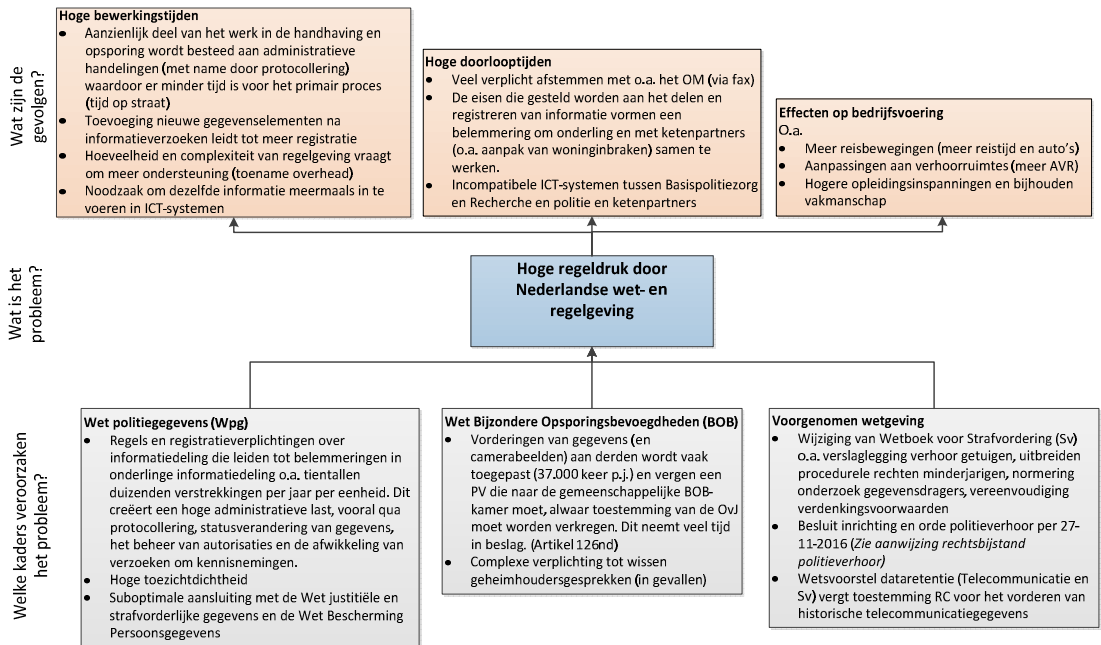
Wat zijn de gevolgen?

Hoge bewerkingstijden
- Aanzienlijk deel van het werk in de handhaving en opsporing wordt besteed aan administratieve handelingen (met name door protocollering) waardoor er minder tijd is voor het primair proces (tijd op straat)
- Toevoeging nieuwe gegevenselementen na informatieverzoeken leidt tot meer registratie
- Hoeveelheid en complexiteit van regelgeving vraagt om meer ondersteuning (toename overhead)
- Noodzaak om dezelfde informatie meermaals in te voeren in ICT-systemen

Hoge doorlooptijden
- Veel verplicht afstemmen met o.a. het OM (via fax)
- De eisen die gesteld worden aan het delen en registreren van informatie vormen een belemmering om onderling en met ketenpartners (o.a. aanpak van woninginbraken) samen te werken.
- Incompatibele ICT-systemen tussen Basispolitiezorg en Recherche en politie en ketenpartners

Effecten op bedrijfsvoering
O.a.
- Meer reisbewegingen (meer reistijd en auto's)
- Aanpassingen aan verhoorruimtes (meer AVR)
- Hogere opleidingsinspanningen en bijhouden vakmanschap

Wat is het probleem?

Hoge regeldruk door Nederlandse wet- en regelgeving

Welke kaders veroorzaken het probleem?

Wet politiegegevens (Wpg)
- Regels en registratieverplichtingen over informatiedeling die leiden tot belemmeringen in onderlinge informatiedeling o.a. tientallen duizenden verstrekkingen per jaar per eenheid. Dit creëert een hoge administratieve last, vooral qua protocollering, statusverandering van gegevens, het beheer van autorisaties en de afwikkeling van verzoeken om kennisnemingen.
- Hoge toezichtdichtheid
- Suboptimale aansluiting met de Wet justitiële en strafvorderlijke gegevens en de Wet Bescherming Persoonsgegevens

Wet Bijzondere Opsporingsbevoegdheden (BOB)
- Vorderingen van gegevens (en camerabeelden) aan derden wordt vaak toegepast (37.000 keer p.j.) en vergen een PV die naar de gemeenschappelijke BOB-kamer moet, alwaar toestemming van de OvJ moet worden verkregen. Dit neemt veel tijd in beslag. (Artikel 126nd)
- Complexe verplichting tot wissen geheimhoudersgesprekken (in gevallen)

Voorgenomen wetgeving
- Wijziging van Wetboek voor Strafvordering (Sv) o.a. verslaglegging verhoor getuigen, uitbreiden procedurele rechten minderjarigen, normering onderzoek gegevensdragers, vereenvoudiging verdenkingsvoorwaarden
- Besluit inrichting en orde politieverhoor per 27-11-2016 (Zie aanwijzing rechtsbijstand politieverhoor)
- Wetsvoorstel dataretentie (Telecommunicatie en Sv) vergt toestemming RC voor het vorderen van historische telecommunicatiegegevens